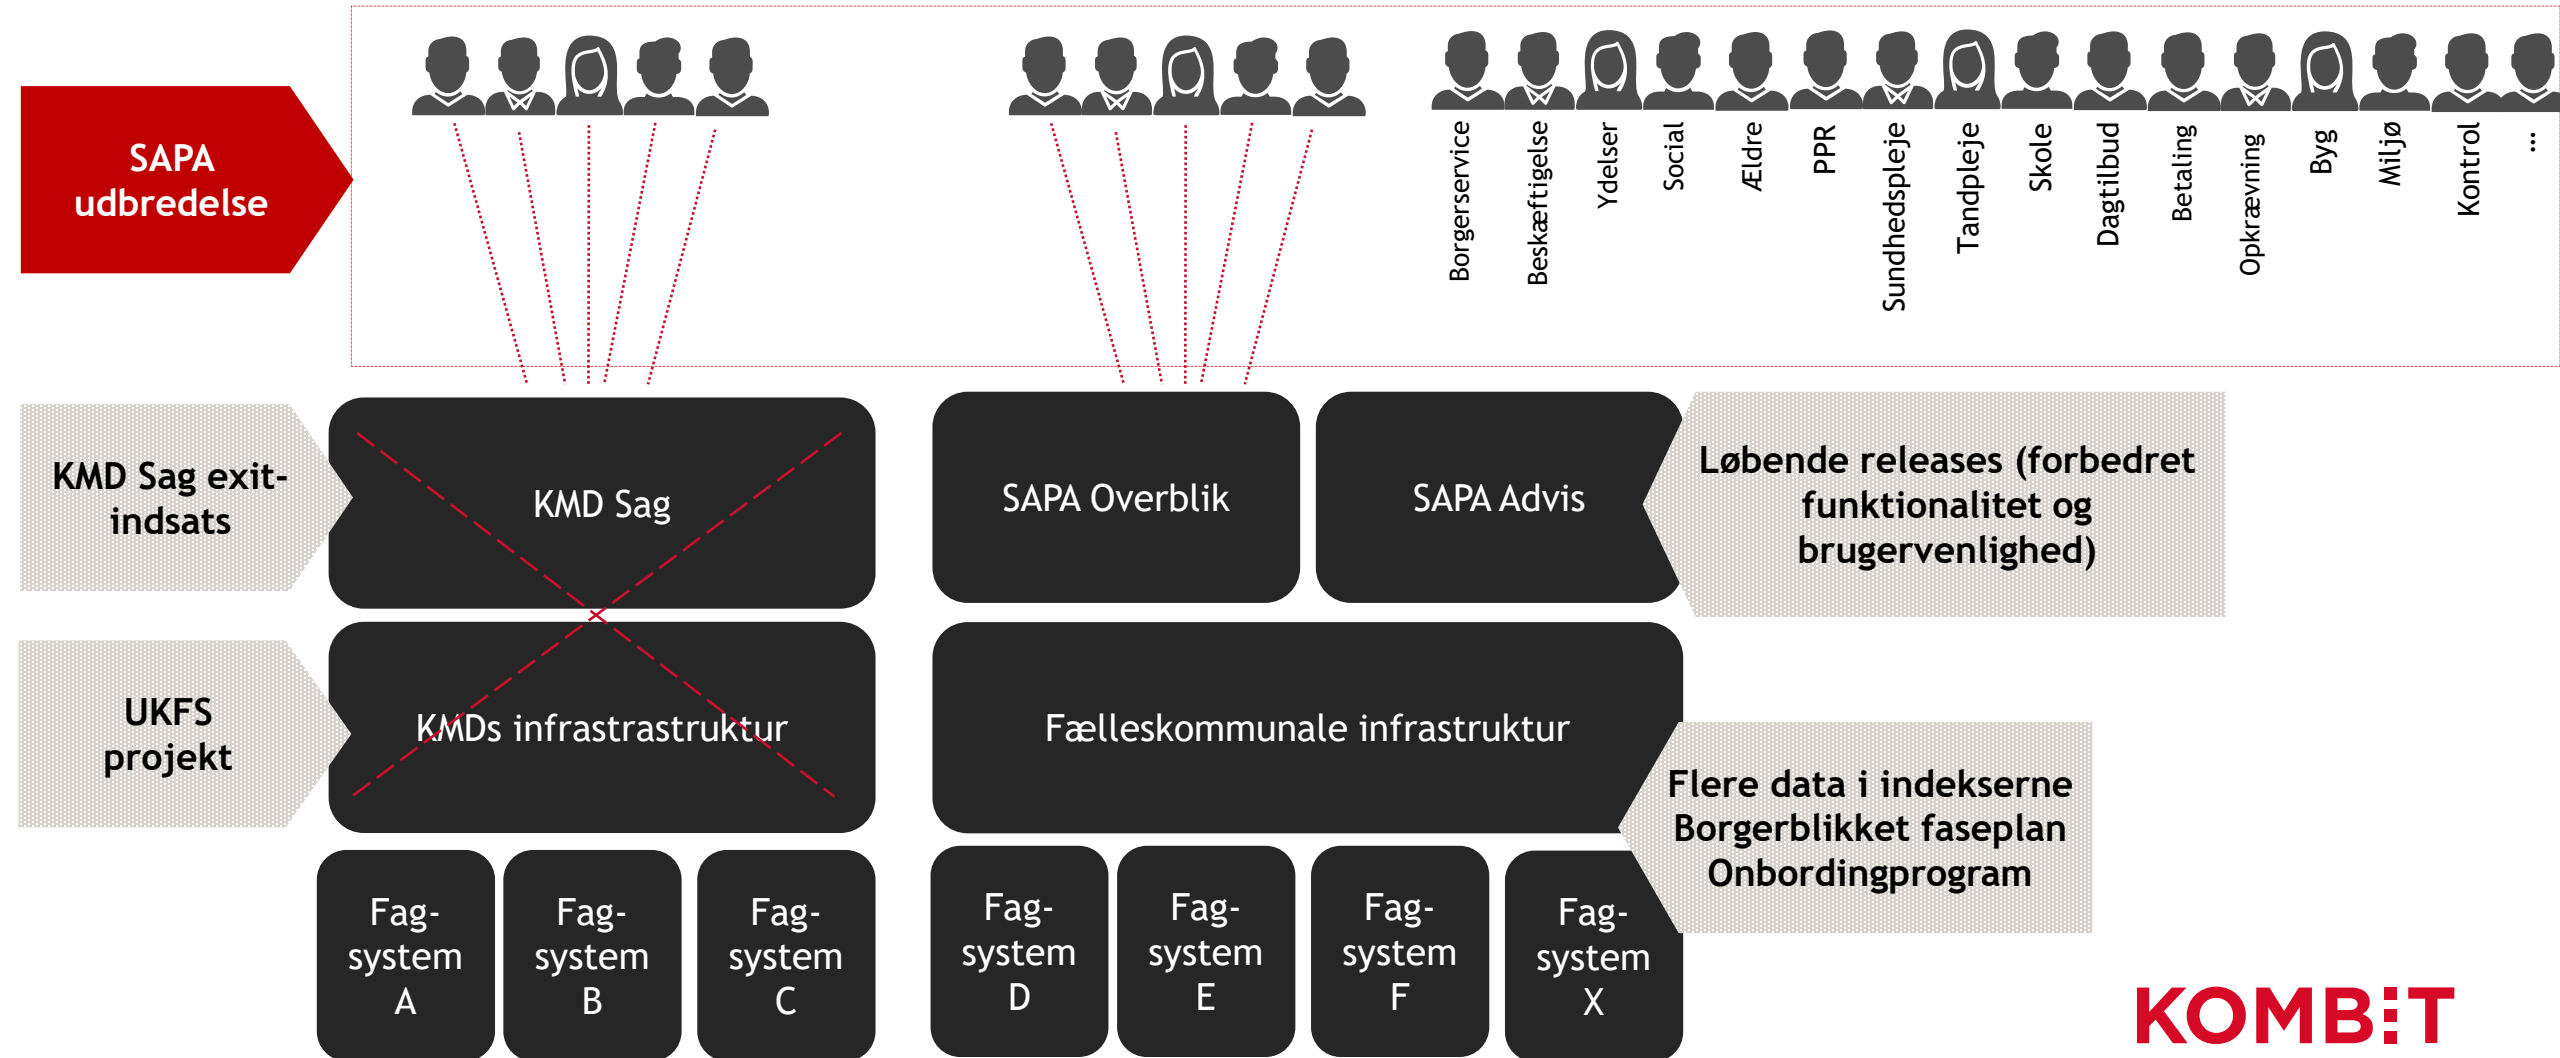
SAPA udbredelse

Borgerservice
Beskæftigelse
Ydelser
Social
Ældre
PPR
Sundhedspleje
Tandpleje
Skole
Dagtilbud
Betaling
Opkrævning
Byg
Miljø
Kontrol
...

KMD Sag exit-indsats

KMD Sag

SAPA Overblik

SAPA Advis

Løbende releases (forbedret funktionalitet og brugervenlighed)

UKFS projekt

KMDs infrastrastruktur

Fælleskommunale infrastruktur

Flere data i indekserne
Borgerblikket faseplan
Onbordingprogram

Fag-system A

Fag-system B

Fag-system C

Fag-system D

Fag-system E

Fag-system F

Fag-system X

KOMBIT